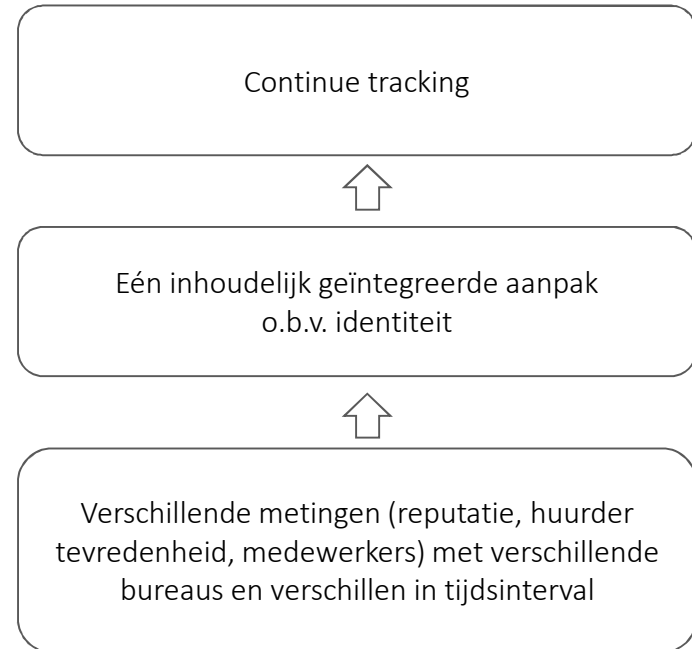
Continue tracking

Eén inhoudelijk geïntegreerde aanpak o.b.v. identiteit

Verschillende metingen (reputatie, huurder tevredenheid, medewerkers) met verschillende bureaus en verschillen in tijdsinterval